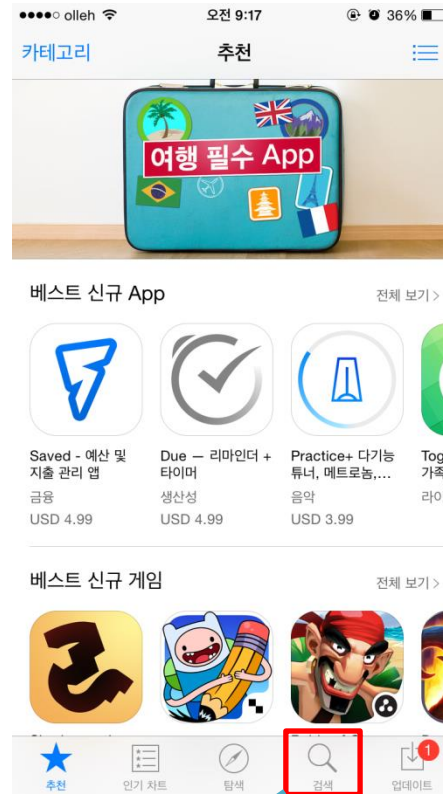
●●●●○ olleh 오전 9:17 36%

카테고리 추천

여행 필수 App

베스트 신규 App 전체 보기 >

Saved - 예산 및 지출 관리 앱
금융
USD 4.99

Due — 리마인더 + 타이머
생산성
USD 4.99

Practice+ 다기능 튜너, 메트로놈,...
음악
USD 3.99

Tog 가족
라이

베스트 신규 게임 전체 보기 >

추천 인기 차트 탐색 검색 1 업데이트